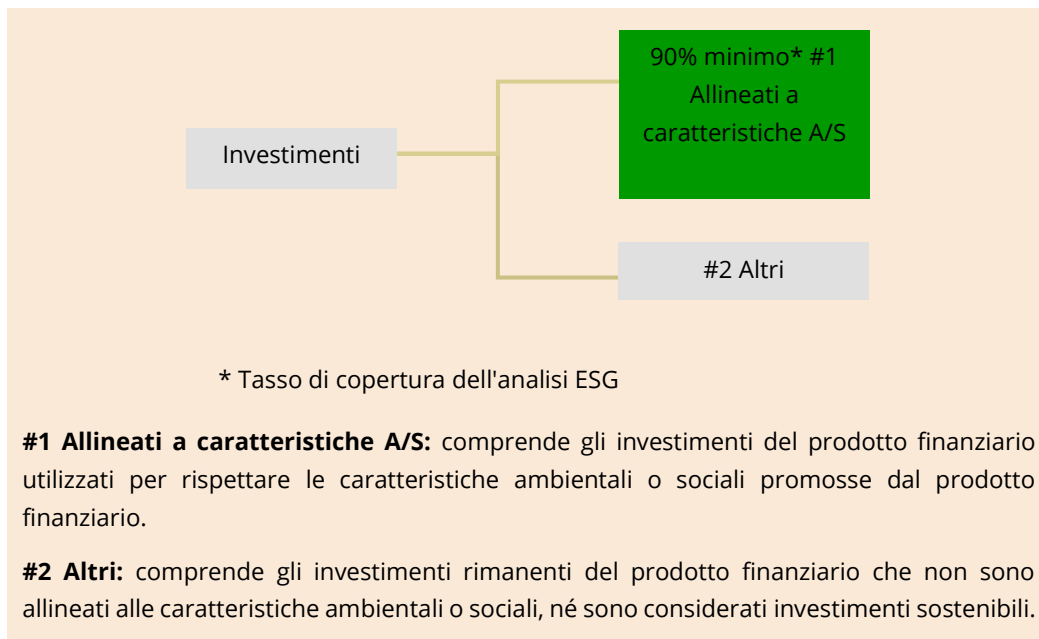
Investimenti

90% minimo* #1 Allineati a caratteristiche A/S

#2 Altri

* Tasso di copertura dell'analisi ESG

**#1 Allineati a caratteristiche A/S:** comprende gli investimenti del prodotto finanziario utilizzati per rispettare le caratteristiche ambientali o sociali promosse dal prodotto finanziario.

**#2 Altri:** comprende gli investimenti rimanenti del prodotto finanziario che non sono allineati alle caratteristiche ambientali o sociali, né sono considerati investimenti sostenibili.